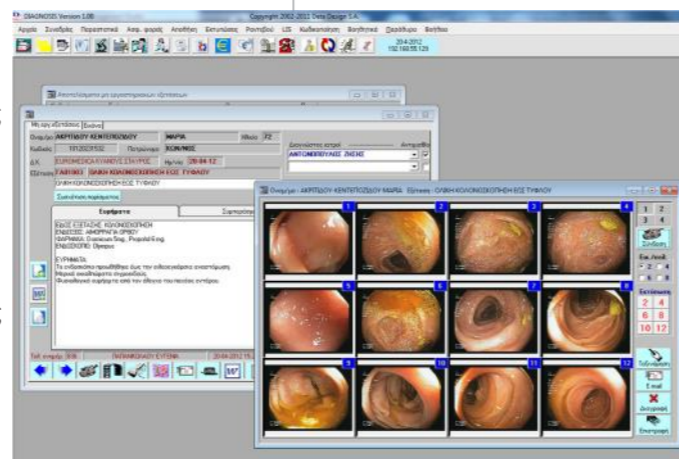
DIAGNOSIS Version 1.00 Copyright 2002-2012 Data Design S.A.

Αρχεία Συνεδρίες Παραστατικά Απογ. φορείς Αναζήτηση Εκτυπώσεις Ρυθμίσεις LIS Κωδικοποίηση Βοηθητικά Παράθυρο Βοήθεια

20-4-2012 192.168.55.129

Αποτελέσματα μη εργαστηριακών εξετάσεων

Μη εργ. εξετάσεις Εικόνα

Ονομ/μο ΑΚΡΙΤΙΔΟΥ ΚΕΝΤΕΠΟΖΙΔΟΥ ΜΑΡΙΑ Ηλικία 72

Κωδικός 1912021532 Πατρώνυμο ΚΩΝ/ΝΟΣ

Δ.Κ. EUROMEDICA ΚΥΑΝΟΥΣ ΣΤΑΥΡΟΣ Ημ/νία 20-04-12

Εξέταση ΓΑΣΤΡΟ ΟΛΙΚΗ ΚΟΛΟΝΟΣΚΟΠΗΣΗ ΕΩΣ ΤΥΦΛΟΥ

ΟΛΙΚΗ ΚΟΛΟΝΟΣΚΟΠΗΣΗ ΕΩΣ ΤΥΦΛΟΥ

Συσχέτιση παραρτέων

Ευρήματα Συμπεράσματα

ΕΙΔΟΣ ΕΞΕΤΑΣΗΣ: ΚΟΛΟΝΟΣΚΟΠΗΣΗ
ΕΝΔΕΙΞΕΙΣ: ΑΙΜΟΡΡΑΓΙΑ ΟΡΘΟΥ
ΧΟΡΗΓΗΘ: Dormicum 5mg, Propofol 6mg
ΕΝΔΟΣΚΟΠΙΟ: Olympus

ΕΥΡΗΜΑΤΑ
Το ενδοσκόπιο προωθήθηκε έως τον ειλεοτυφλικό ενασπήφυμα
Μερική εκκολπώματα σιγμοειδούς
Φυσιολογική εικόνα από τον έλεγχο του παχέος εντέρου

Γιατρός/οι ιατροί
ΑΝΤΩΝΟΠΟΥΛΟΣ ΖΗΣΗΣ

Αντιγραφή

Ονομ/μο : ΑΚΡΙΤΙΔΟΥ ΚΕΝΤΕΠΟΖΙΔΟΥ ΜΑΡΙΑ Εξέταση : ΟΛΙΚΗ ΚΟΛΟΝΟΣΚΟΠΗΣΗ ΕΩΣ ΤΥΦΛΟΥ

1 2 3 4 5 6 7 8 9 10 11 12

1 2
3 4
Σύνδεση

Εικ./σελ.
2 4
6 8

Εκτύπωση
2 4
6 8
10 12

Ταξινόμηση
E-mail
Διαγραφή
Επιστροφή

Τελ. ενημέρ. 8/4 ΠΑΠΑΝΙΚΟΛΑΟΥ ΕΥΓΕΝΙΑ 20-04-2012 15:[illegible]